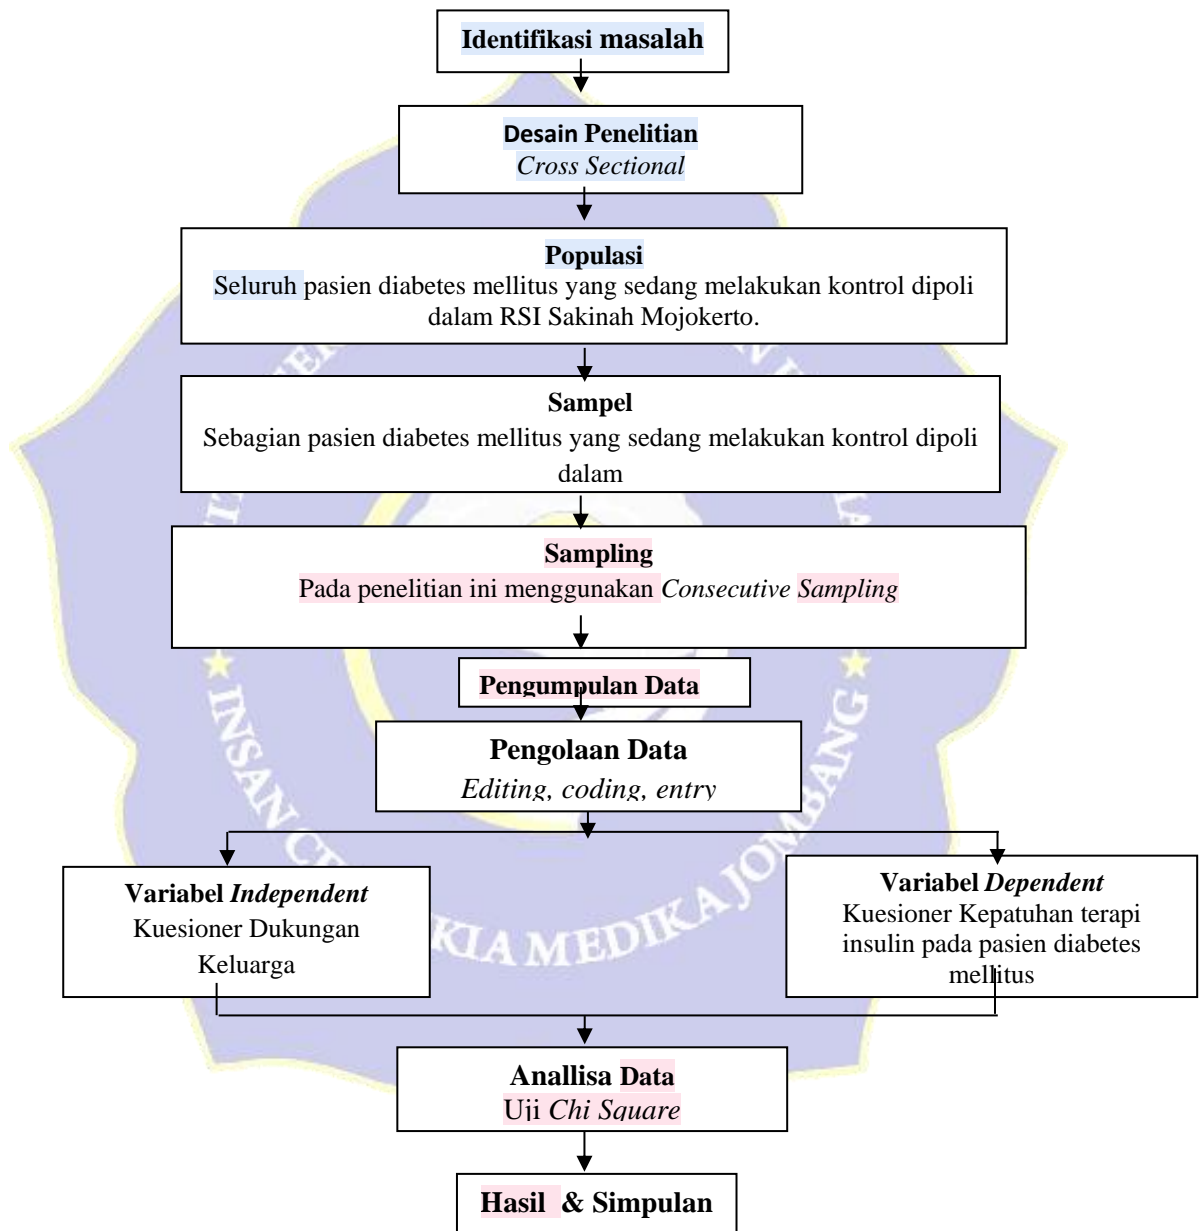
Identifikasi masalah

Desain Penelitian
*Cross Sectional*

Populasi
Seluruh pasien diabetes mellitus yang sedang melakukan kontrol dipoli dalam RSI Sakinah Mojokerto.

Sampel
Sebagian pasien diabetes mellitus yang sedang melakukan kontrol dipoli dalam

Sampling
Pada penelitian ini menggunakan *Consecutive Sampling*

Pengumpulan Data

Pengolaan Data
*Editing, coding, entry*

Variabel *Independent*
Kuesioner Dukungan Keluarga

Variabel *Dependent*
Kuesioner Kepatuhan terapi insulin pada pasien diabetes mellitus

Anallisa Data
Uji *Chi Square*

Hasil & Simpulan

INSAN CENDEKIA MEDIKA JOMBANG